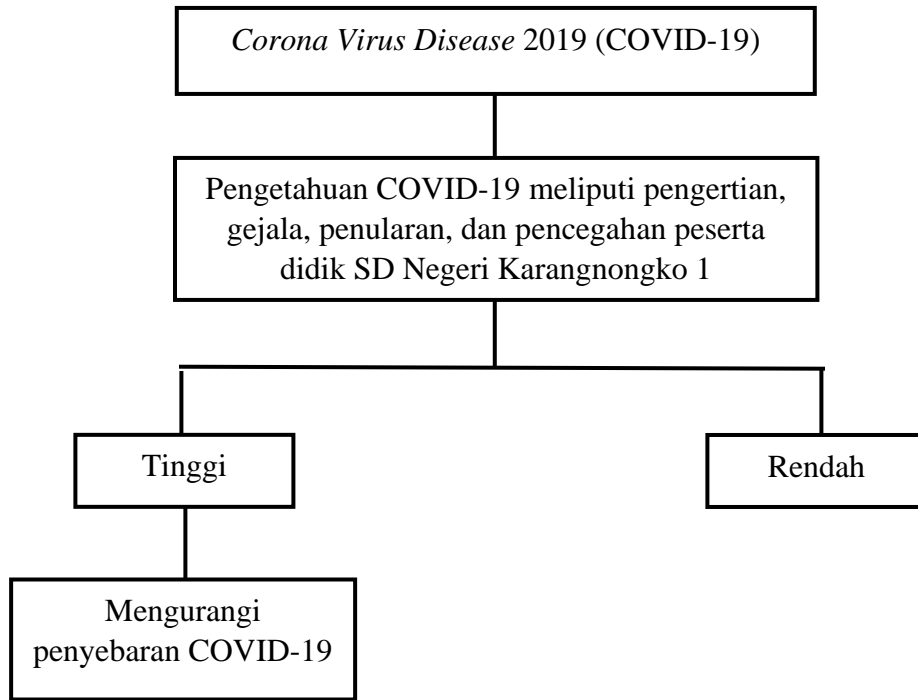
Corona Virus Disease 2019 (COVID-19)

Pengetahuan COVID-19 meliputi pengertian, gejala, penularan, dan pencegahan peserta didik SD Negeri Karangnongko 1

Tinggi

Rendah

Mengurangi penyebaran COVID-19